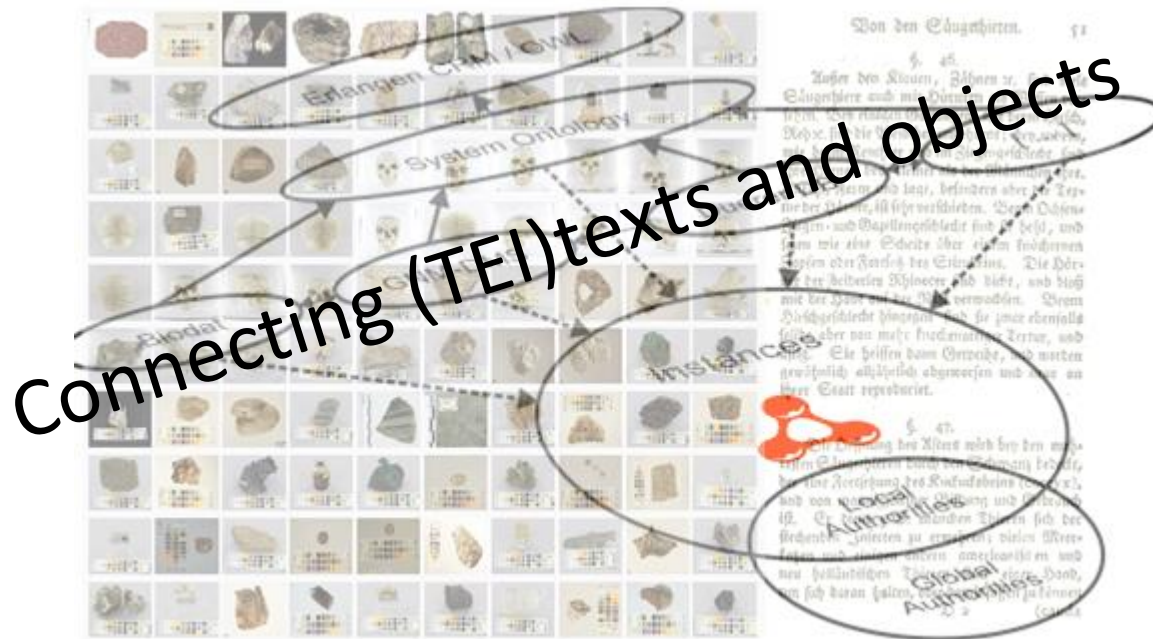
Connecting (TEI)texts and objects

Erlangen CRM / OWL

System Ontology

Biodat

Instances

Local Authorities

Global Authorities

Von den Säugthieren. 51

§. 46.

Außer den Klauen, Zähnen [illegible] Säugthiere auch mit Hörnern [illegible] Rehe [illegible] sind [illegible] besonders aber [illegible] sehr verschieden. Beym Ochsen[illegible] und Gazellengeschlecht sind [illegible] und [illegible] wie eine Scheide über einem knöchernen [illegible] oder Fortsatz des Stirnbeins. Die Hörner der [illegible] Rhinocer sind dicht, und bloß mit der Haut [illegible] verwachsen. Beym Hirschgeschlecht hingegen sind sie zwar ebenfalls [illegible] aber von mehr knochenartiger Textur, und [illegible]. Sie heissen dann Geweihe, und werden gewöhnlich alljährlich abgeworfen und dann an ihrer Statt reproduciert.

§. 47.

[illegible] des Atens wird bey den meisten Säugthieren durch den Schwanz bedeckt, der eine Fortsetzung des Kuckucksbeins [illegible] und von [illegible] ist. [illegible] Thieren sich der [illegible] Zwiebeln zu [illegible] vielen Meerkatzen und einigen andern americanischen und neu holländischen Thieren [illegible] Hand, um sich daran halten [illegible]